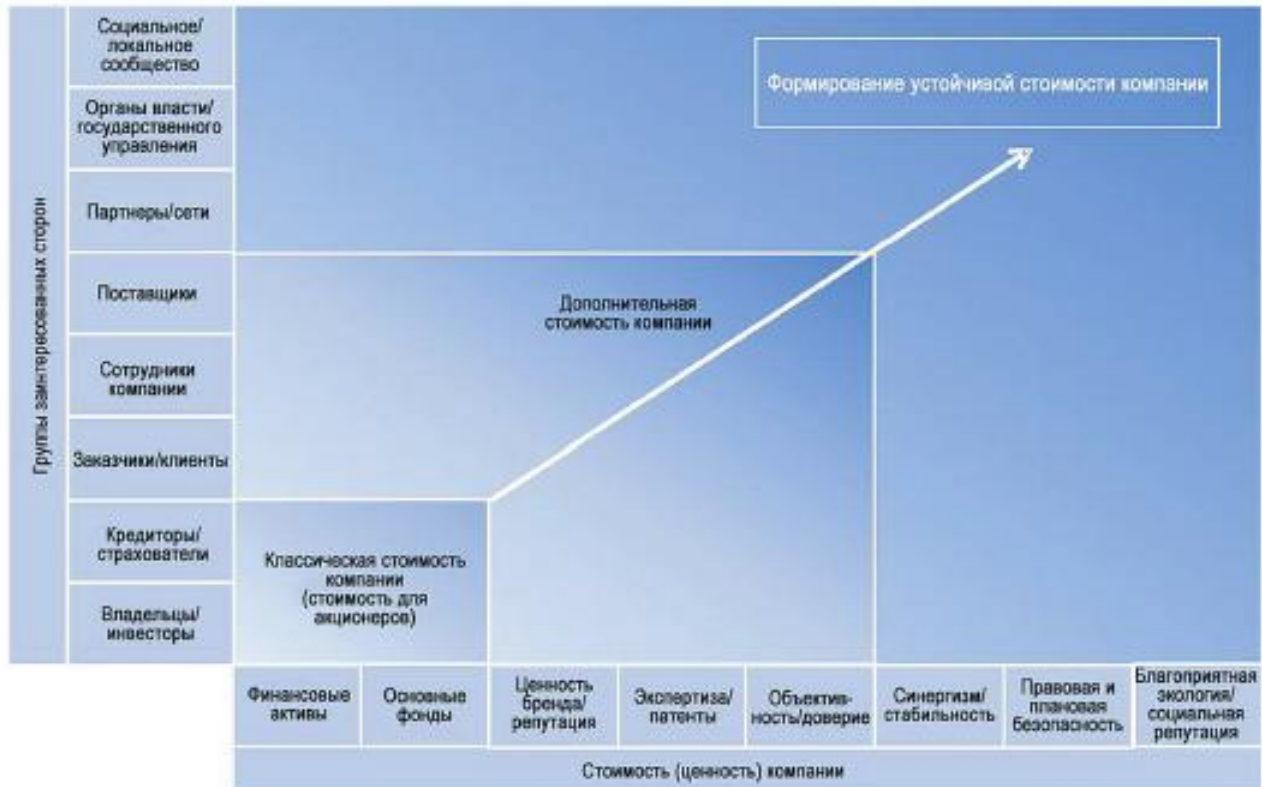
Группы заинтересованных сторон

Социальное/ локальное сообщество

Органы власти/ государственного управления

Партнеры/сети

Поставщики

Сотрудники компании

Заказчики/клиенты

Кредиторы/ страхователи

Владельцы/ инвесторы

Формирование устойчивой стоимости компании

Дополнительная стоимость компании

Классическая стоимость компании (стоимость для акционеров)

Финансовые активы

Основные фонды

Ценность бренда/ репутация

Экспертиза/ патенты

Объективность/доверие

Синергизм/ стабильность

Правовая и плановая безопасность

Благоприятная экология/ социальная репутация

Стоимость (ценность) компании